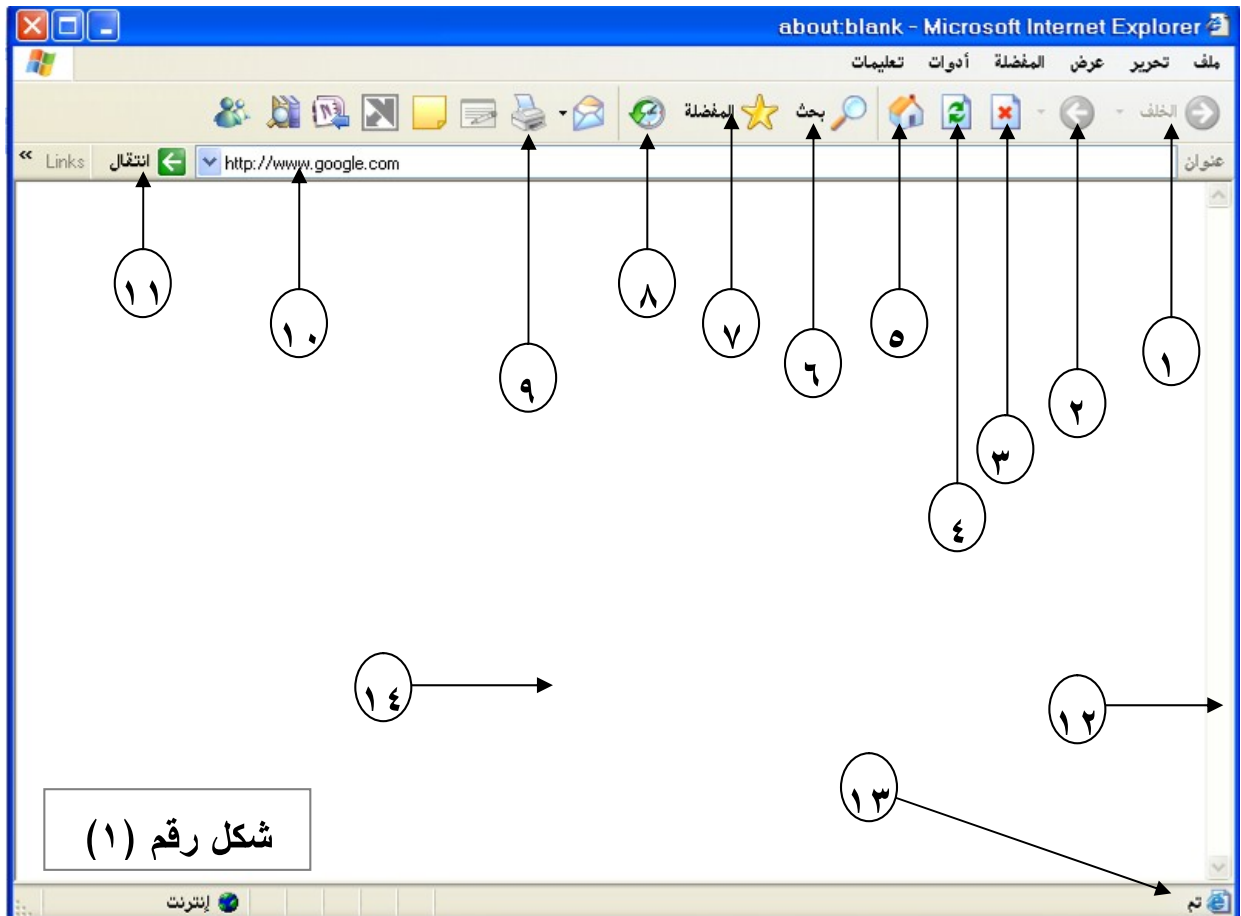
about:blank - Microsoft Internet Explorer

ملف تحرير عرض المفضلة أدوات تعليمات

الخلف بحث المفضلة

عنوان http://www.google.com انتقال Links »

١١ ١٠ ٩ ٨ ٧ ٦ ٥ ٤ ٣ ٢ ١

١٤ ١٢

١٣

شكل رقم (١)

تم إنترنت